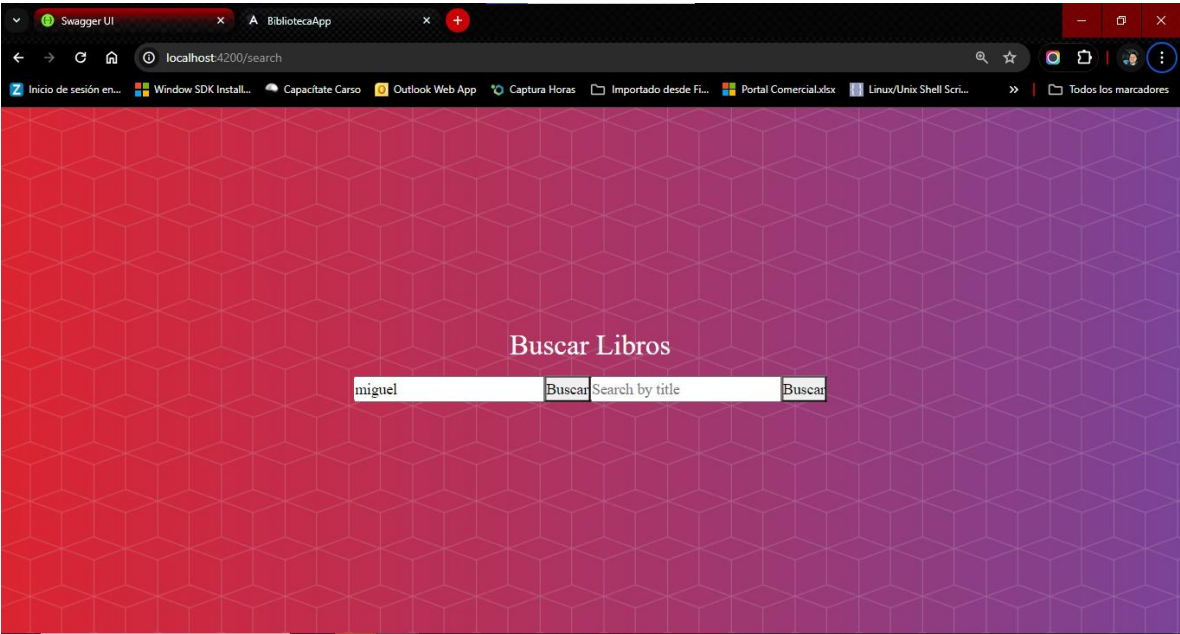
Swagger UI
BibliotecaApp
localhost:4200/search
Inicio de sesión en... Window SDK Install... Capacítate Carso Outlook Web App Captura Horas Importado desde Fi... Portal Comercial.xlsx Linux/Unix Shell Scri... Todos los marcadores

Buscar Libros

miguel Buscar Search by title Buscar